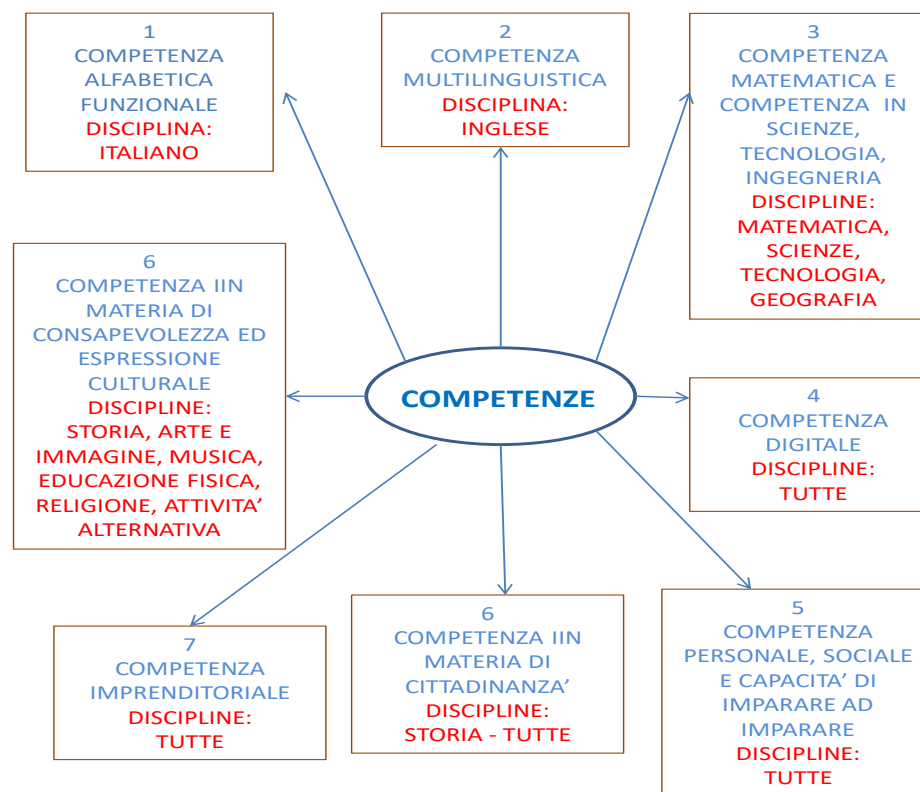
1
COMPETENZA ALFABETICA FUNZIONALE
DISCIPLINA: ITALIANO

2
COMPETENZA MULTILINGUISTICA
DISCIPLINA: INGLESE

3
COMPETENZA MATEMATICA E COMPETENZA IN SCIENZE, TECNOLOGIA, INGEGNERIA
DISCIPLINE: MATEMATICA, SCIENZE, TECNOLOGIA, GEOGRAFIA

6
COMPETENZA IIN MATERIA DI CONSAPEVOLEZZA ED ESPRESSIONE CULTURALE
DISCIPLINE: STORIA, ARTE E IMMAGINE, MUSICA, EDUCAZIONE FISICA, RELIGIONE, ATTIVITA' ALTERNATIVA

COMPETENZE

4
COMPETENZA DIGITALE
DISCIPLINE: TUTTE

7
COMPETENZA IMPRENDITORIALE
DISCIPLINE: TUTTE

6
COMPETENZA IIN MATERIA DI CITTADINANZA'
DISCIPLINE: STORIA - TUTTE

5
COMPETENZA PERSONALE, SOCIALE E CAPACITA' DI IMPARARE AD IMPARARE
DISCIPLINE: TUTTE